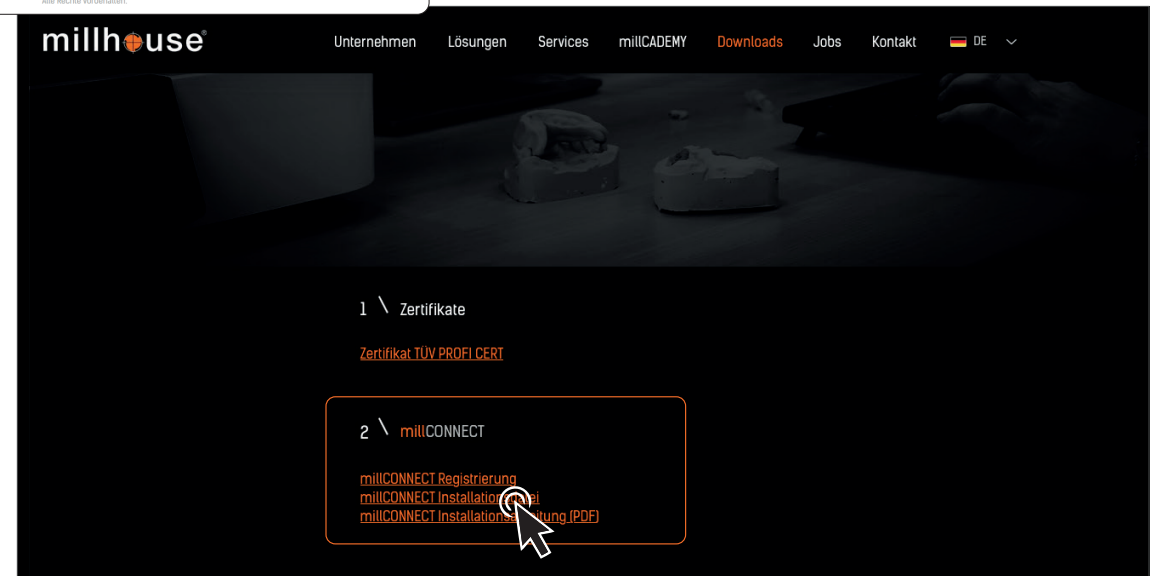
Alle Rechte vorbehalten.

millhouse®

Unternehmen Lösungen Services millCADEMY Downloads Jobs Kontakt DE

1 \ Zertifikate

Zertifikat TÜV PROFI CERT

2 \ millCONNECT

millCONNECT Registrierung
millCONNECT Installation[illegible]ei
millCONNECT Installations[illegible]itung (PDF)